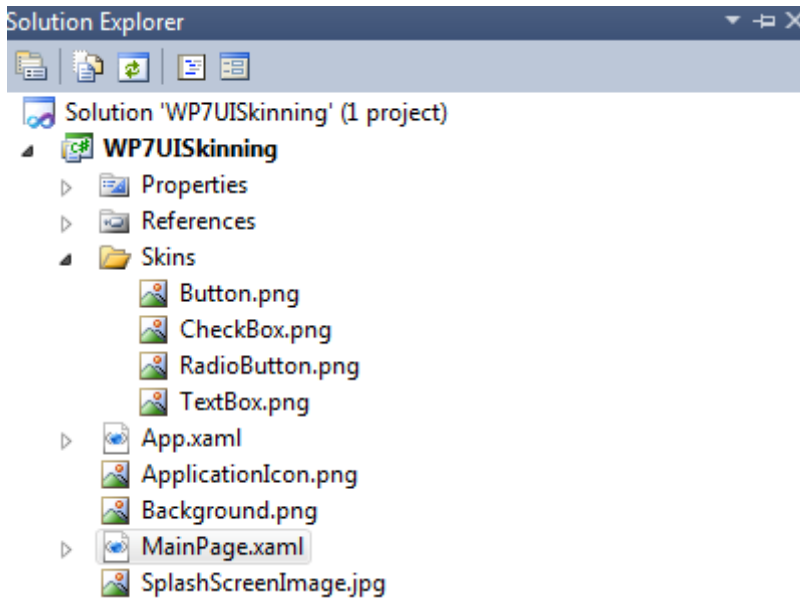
Solution Explorer

Solution 'WP7UISkinning' (1 project)

WP7UISkinning

Properties

References

Skins

Button.png

CheckBox.png

RadioButton.png

TextBox.png

App.xaml

ApplicationIcon.png

Background.png

MainPage.xaml

SplashScreenImage.jpg